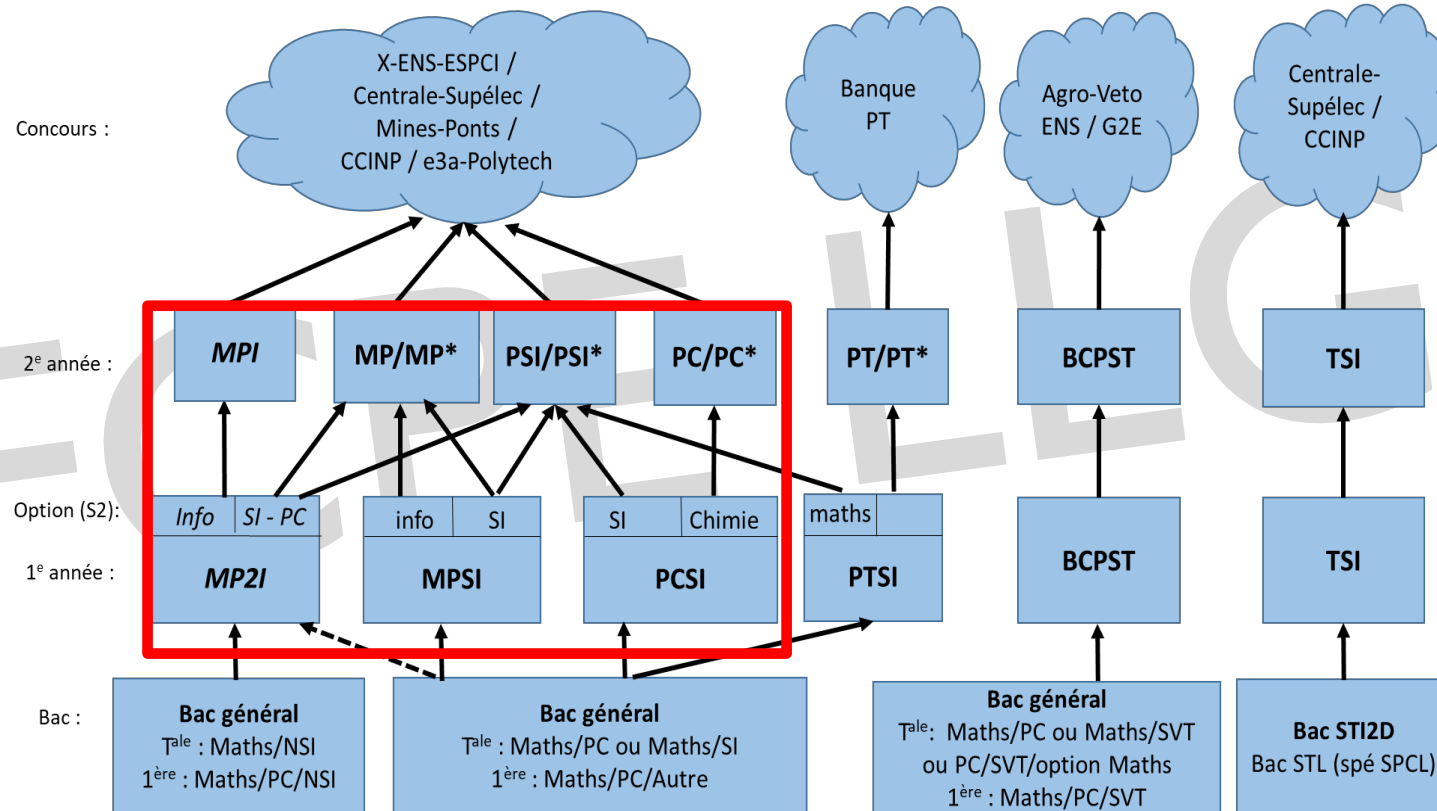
Concours :

X-ENS-ESPCI / Centrale-Supélec / Mines-Ponts / CCINP / e3a-Polytech

Banque PT

Agro-Veto ENS / G2E

Centrale-Supélec / CCINP

2$^{e}$ année :

MPI

MP/MP*

PSI/PSI*

PC/PC*

PT/PT*

BCPST

TSI

Option (S2):

Info | SI - PC

info | SI

SI | Chimie

maths

1$^{e}$ année :

MP2I

MPSI

PCSI

PTSI

BCPST

TSI

Bac :

Bac général
T$^{ale}$ : Maths/NSI
1$^{ère}$ : Maths/PC/NSI

Bac général
T$^{ale}$ : Maths/PC ou Maths/SI
1$^{ère}$ : Maths/PC/Autre

Bac général
T$^{ale}$: Maths/PC ou Maths/SVT ou PC/SVT/option Maths
1$^{ère}$ : Maths/PC/SVT

Bac STI2D
Bac STL (spé SPCL)